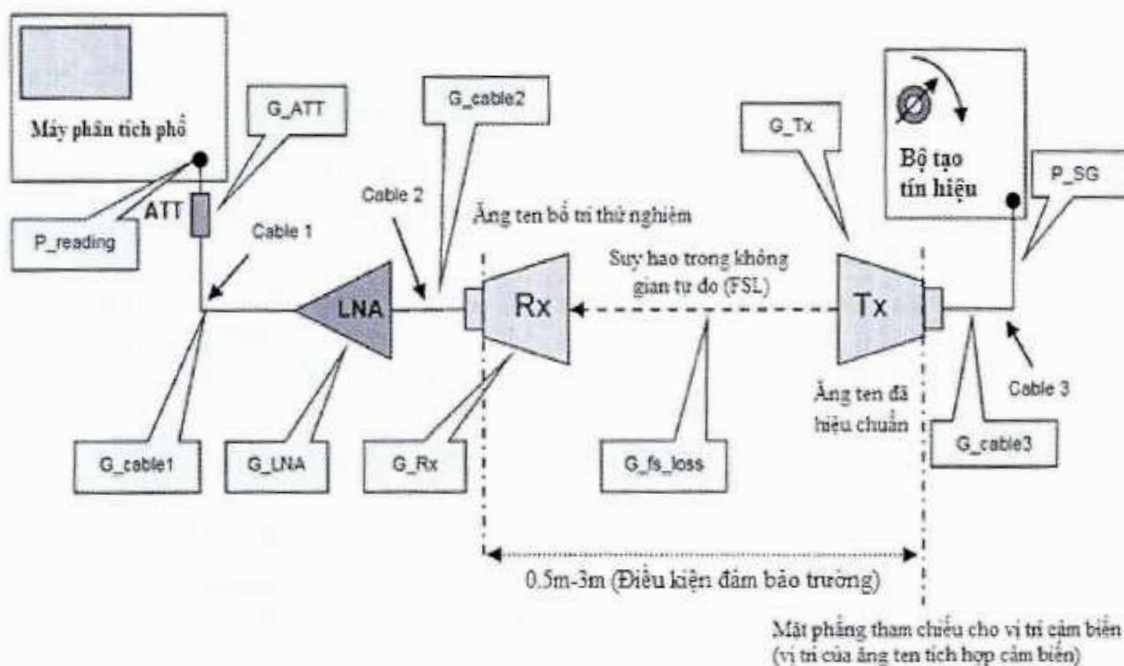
Máy phân tích phổ

G_ATT

G_cable2

G_Tx

Bộ tạo tín hiệu

P_SG

ATT

Cable 2

Ăng ten bố trí thử nghiệm

P_reading

Cable 1

Suy hao trong không gian tự do (FSL)

LNA

Rx

Tx

Ăng ten đã hiệu chuẩn

Cable 3

G_cable1

G_LNA

G_Rx

G_fs_loss

G_cable3

0.5m-3m (Điều kiện đảm bảo trường)

Mặt phẳng tham chiếu cho vị trí cảm biến (vị trí của ăng ten tích hợp cảm biến)